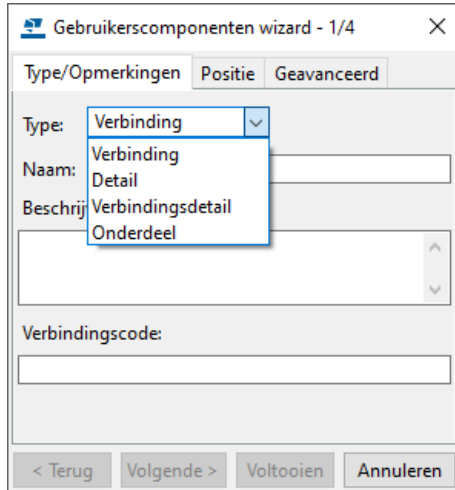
Gebruikerscomponenten wizard - 1/4 ×

Type/Opmerkingen Positie Geavanceerd

Type: Verbinding

Verbinding
Detail
Verbindingsdetail
Onderdeel

Naam:

Beschrij

Verbindingscode:

< Terug Volgende > Voltooien Annuleren